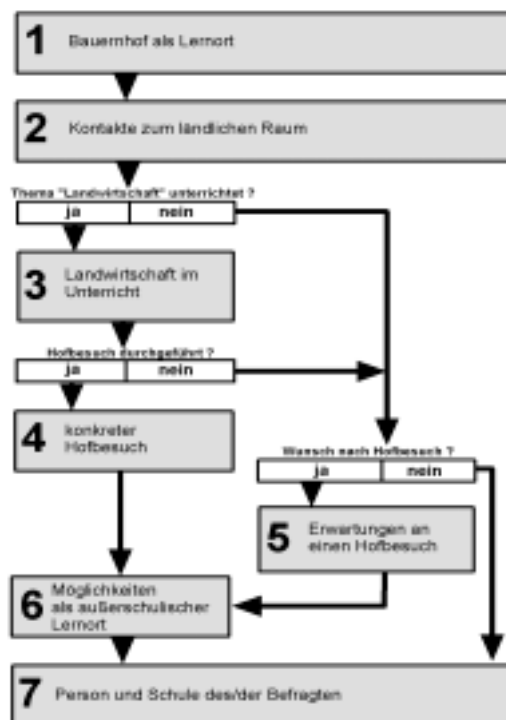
1 Bauernhof als Lernort

2 Kontakte zum ländlichen Raum

Thema "Landwirtschaft" unterrichtet ?

| ja | nein |
|---|---|

3 Landwirtschaft im Unterricht

Hofbesuch durchgeführt ?

| ja | nein |
|---|---|

4 konkreter Hofbesuch

Wunsch nach Hofbesuch ?

| ja | nein |
|---|---|

5 Erwartungen an einen Hofbesuch

6 Möglichkeiten als außerschulischer Lernort

7 Person und Schule des/der Befragten